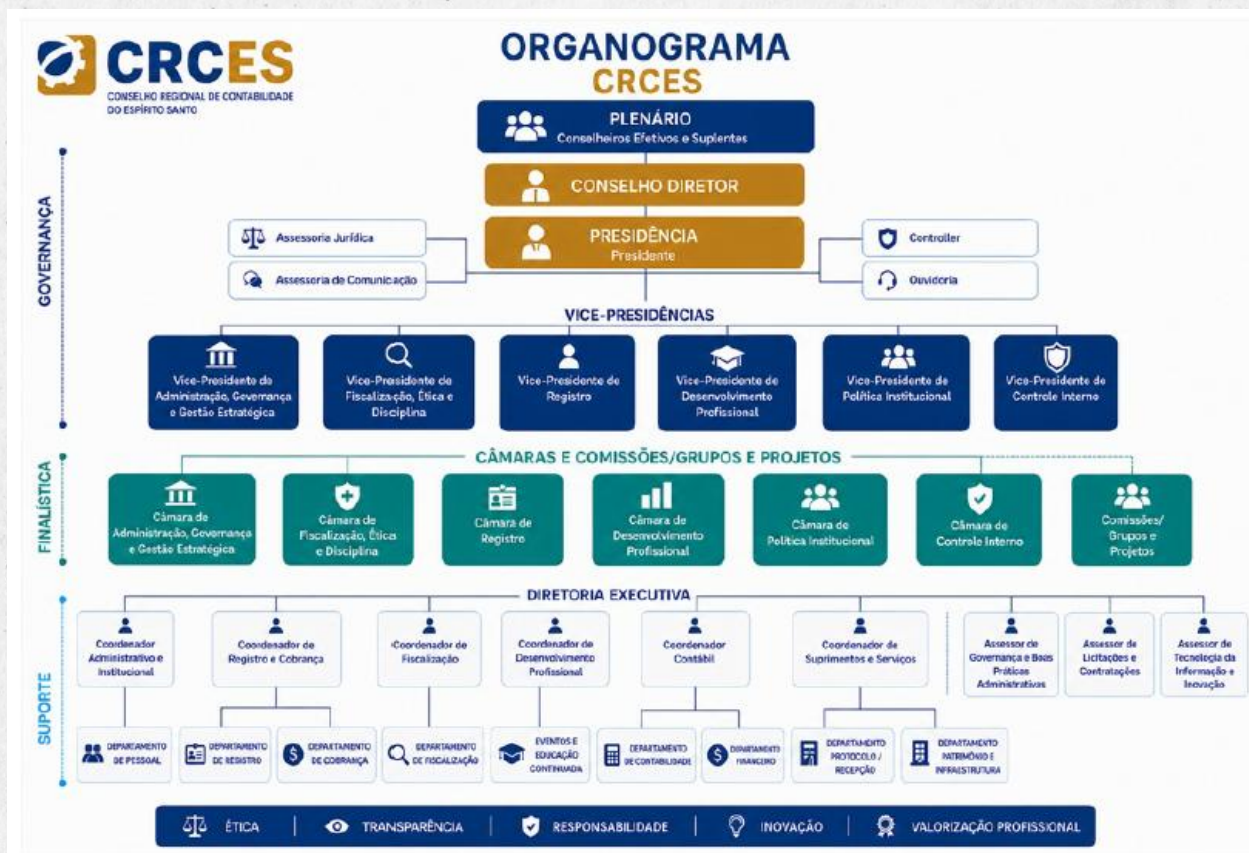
CRCES
CONSELHO REGIONAL DE CONTABILIDADE DO ESPÍRITO SANTO

ORGANOGRAMA
CRCES

GOVERNANÇA

PLENÁRIO
Conselheiros Efetivos e Suplentes

CONSELHO DIRETOR

PRESIDÊNCIA
Presidente

Assessoria Jurídica
Assessoria de Comunicação
Controller
Ouvidoria

VICE-PRESIDÊNCIAS

Vice-Presidente de Administração, Governança e Gestão Estratégica
Vice-Presidente de Fiscalização, Ética e Disciplina
Vice-Presidente de Registro
Vice-Presidente de Desenvolvimento Profissional
Vice-Presidente de Política Institucional
Vice-Presidente de Controle Interno

FINALÍSTICA

CÂMARAS E COMISSÕES/GRUPOS E PROJETOS

Câmara de Administração, Governança e Gestão Estratégica
Câmara de Fiscalização, Ética e Disciplina
Câmara de Registro
Câmara de Desenvolvimento Profissional
Câmara de Política Institucional
Câmara de Controle Interno
Comissões/ Grupos e Projetos

SUPORTE

DIRETORIA EXECUTIVA

Coordenador Administrativo e Institucional
Coordenador de Registro e Cobrança
Coordenador de Fiscalização
Coordenador de Desenvolvimento Profissional
Coordenador Contábil
Coordenador de Suprimentos e Serviços
Assessor de Governança e Boas Práticas Administrativas
Assessor de Licitações e Contratações
Assessor de Tecnologia da Informação e Inovação

DEPARTAMENTO DE PESSOAL
DEPARTAMENTO DE REGISTRO
DEPARTAMENTO DE COBRANÇA
DEPARTAMENTO DE FISCALIZAÇÃO
EVENTOS E EDUCAÇÃO CONTINUADA
DEPARTAMENTO DE CONTABILIDADE
DEPARTAMENTO FINANCEIRO
DEPARTAMENTO PROTOCOLO / RECEPÇÃO
DEPARTAMENTO PATRIMÔNIO E INFRAESTRUTURA

ÉTICA | TRANSPARÊNCIA | RESPONSABILIDADE | INOVAÇÃO | VALORIZAÇÃO PROFISSIONAL